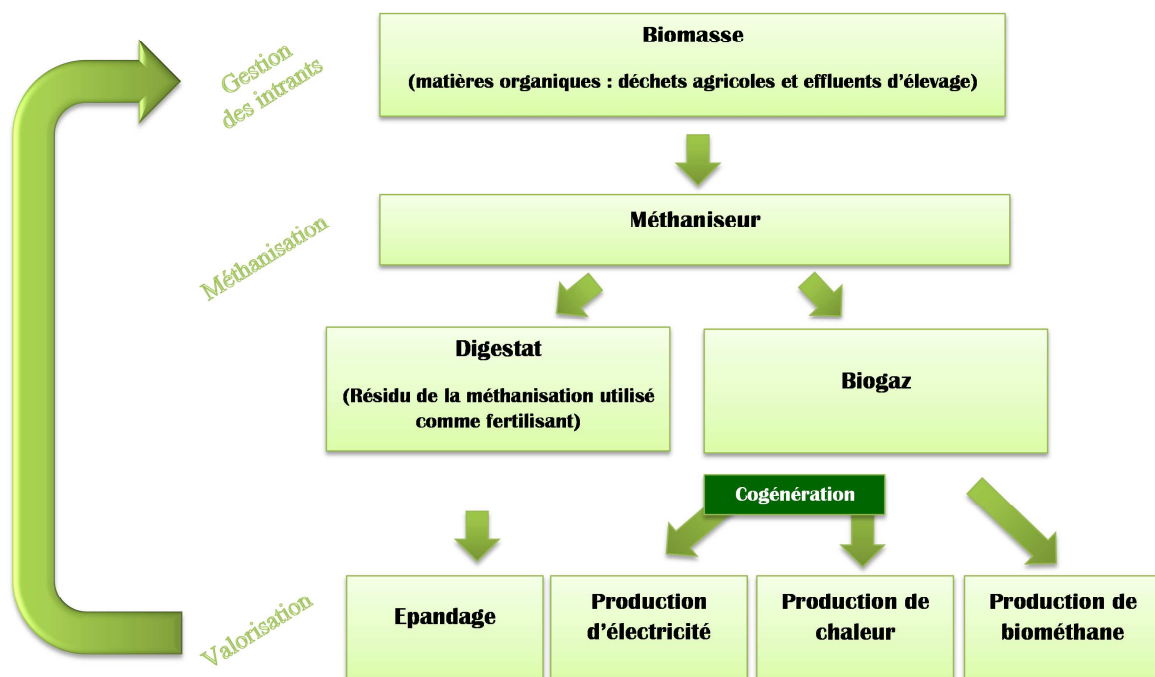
Gestion des intrants

Biomasse

(matières organiques : déchets agricoles et effluents d'élevage)

Méthanisation

Méthaniseur

Digestat

(Résidu de la méthanisation utilisé comme fertilisant)

Biogaz

Cogénération

Valorisation

Epandage

Production d'électricité

Production de chaleur

Production de biométhane